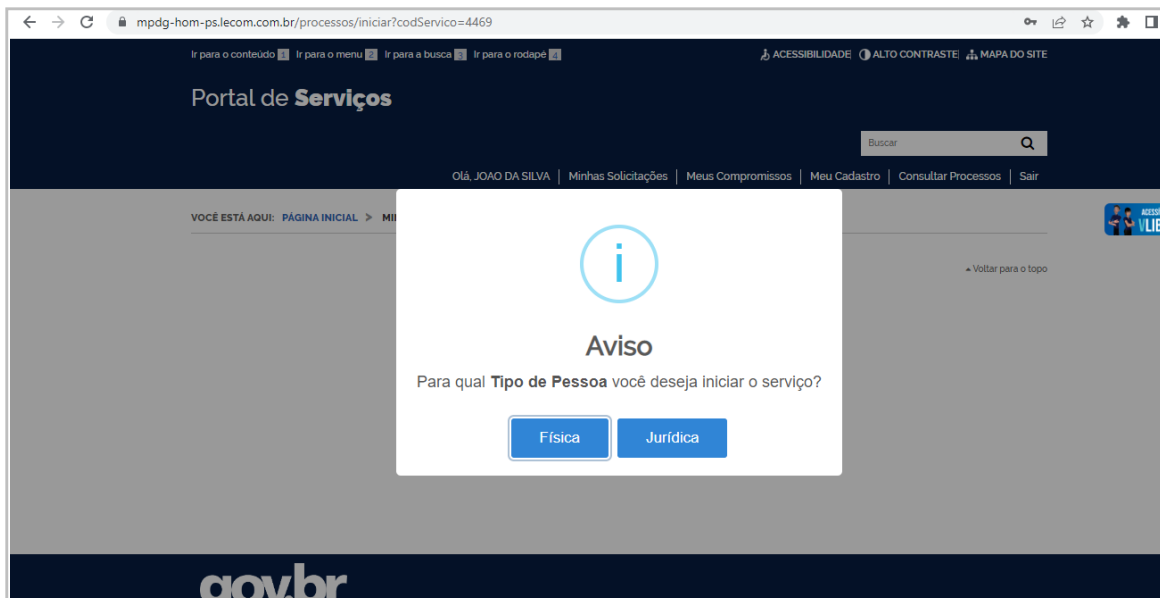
mpdg-hom-ps.lecom.com.br/processos/iniciar?codServico=4469

Ir para o conteúdo 1 Ir para o menu 2 Ir para a busca 3 Ir para o rodapé 4

ACESSIBILIDADE | ALTO CONTRASTE | MAPA DO SITE

Portal de **Serviços**

Buscar

Olá, JOAO DA SILVA | Minhas Solicitações | Meus Compromissos | Meu Cadastro | Consultar Processos | Sair

VOCÊ ESTÁ AQUI: PÁGINA INICIAL > MI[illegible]

Voltar para o topo

i

Aviso

Para qual **Tipo de Pessoa** você deseja iniciar o serviço?

Física Jurídica

gov.br